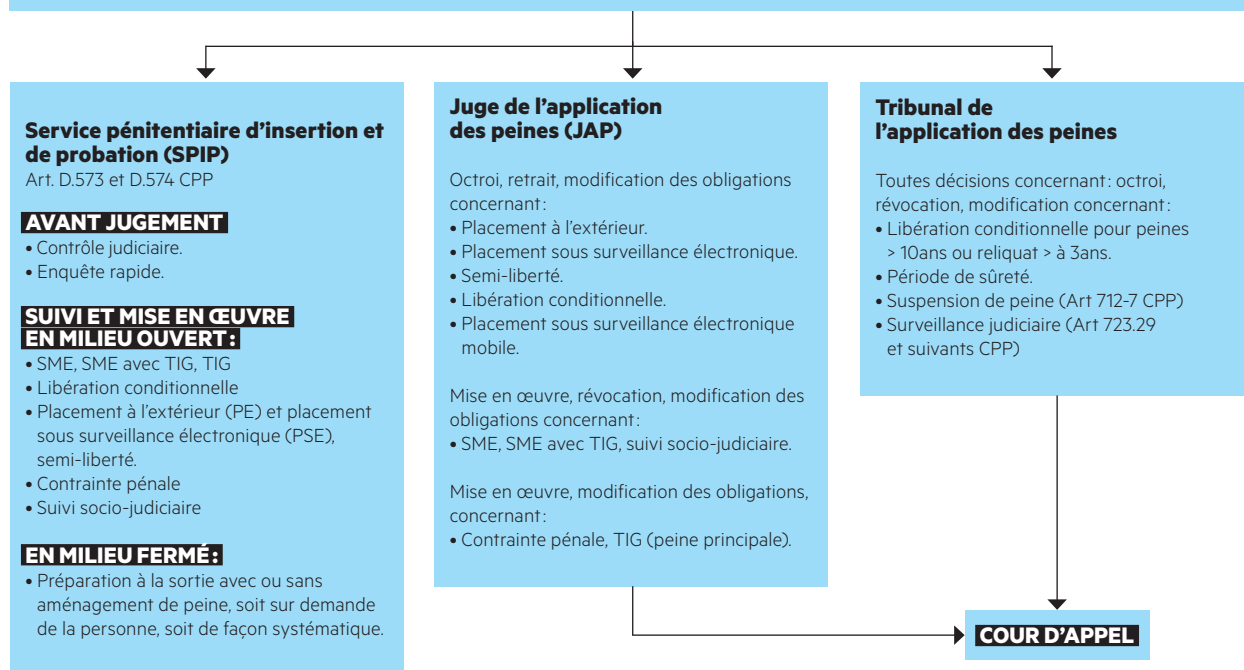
**Service pénitentiaire d'insertion et de probation (SPIP)**
Art. D.573 et D.574 CPP

AVANT JUGEMENT
• Contrôle judiciaire.
• Enquête rapide.

SUIVI ET MISE EN ŒUVRE EN MILIEU OUVERT :
• SME, SME avec TIG, TIG
• Libération conditionnelle
• Placement à l'extérieur (PE) et placement sous surveillance électronique (PSE), semi-liberté.
• Contrainte pénale
• Suivi socio-judiciaire

EN MILIEU FERMÉ :
• Préparation à la sortie avec ou sans aménagement de peine, soit sur demande de la personne, soit de façon systématique.

**Juge de l'application des peines (JAP)**

Octroi, retrait, modification des obligations concernant :
• Placement à l'extérieur.
• Placement sous surveillance électronique.
• Semi-liberté.
• Libération conditionnelle.
• Placement sous surveillance électronique mobile.

Mise en œuvre, révocation, modification des obligations concernant :
• SME, SME avec TIG, suivi socio-judiciaire.

Mise en œuvre, modification des obligations, concernant :
• Contrainte pénale, TIG (peine principale).

**Tribunal de l'application des peines**

Toutes décisions concernant : octroi, révocation, modification concernant :
• Libération conditionnelle pour peines > 10ans ou reliquat > à 3ans.
• Période de sûreté.
• Suspension de peine (Art 712-7 CPP)
• Surveillance judiciaire (Art 723.29 et suivants CPP)

COUR D'APPEL